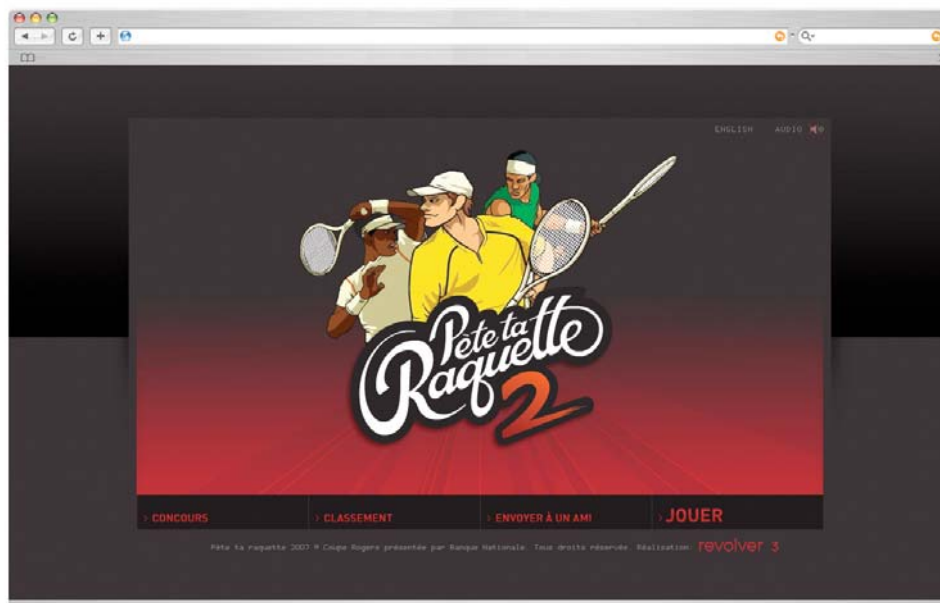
ENGLISH AUDIO

Pète ta Raquette 2

> CONCOURS
> CLASSEMENT
> ENVOYER À UN AMI
> JOUER

Pète ta raquette 2007 © Coupe Rogers présentée par Banque Nationale. Tous droits réservés. Réalisation: revolver 3